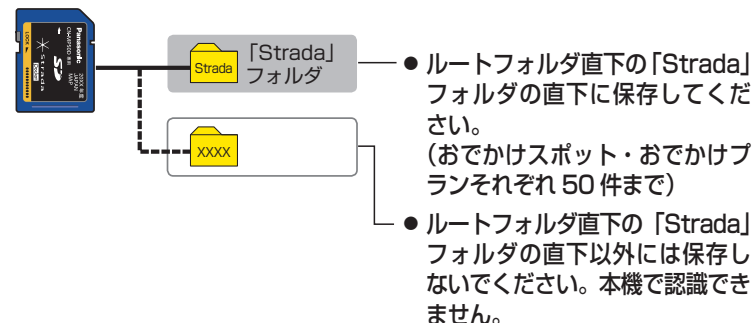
Panasonic
Strada
「Strada」フォルダ
XXXX

● ルートフォルダ直下の「Strada」フォルダの直下に保存してください。
(おでかけスポット・おでかけプランそれぞれ 50 件まで)

● ルートフォルダ直下の「Strada」フォルダの直下以外には保存しないでください。本機で認識できません。